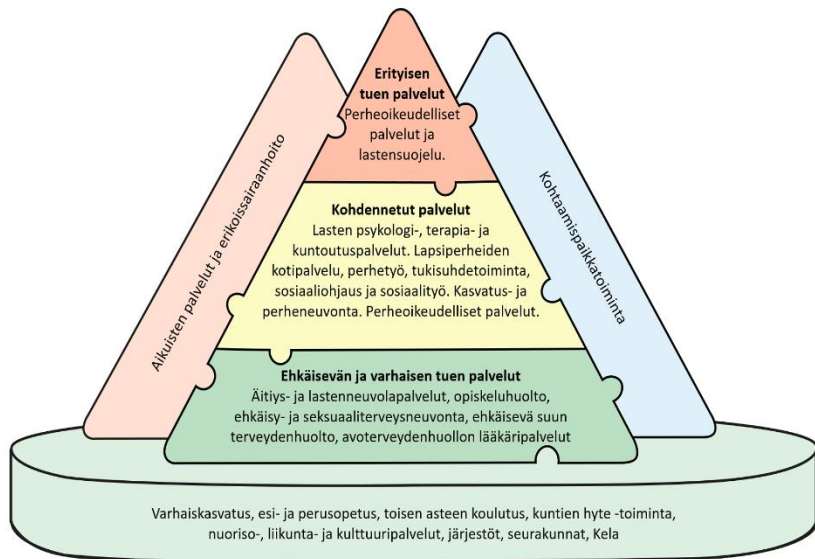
Erityisen tuen palvelut
Perheoikeudelliset palvelut ja lastensuojelu.

Kohdennetut palvelut
Lasten psykologi-, terapia- ja kuntoutuspalvelut. Lapsiperheiden kotipalvelu, perhetyö, tukisuhdetoiminta, sosiaaliohjaus ja sosiaalityö. Kasvatus- ja perheneuvonta. Perheoikeudelliset palvelut.

Ehkäisevän ja varhaisen tuen palvelut
Äitiys- ja lastenneuvolapalvelut, opiskeluhuolto, ehkäisy- ja seksuaaliterveysneuvonta, ehkäisevä suun terveydenhuolto, avoterveydenhuollon lääkäripalvelut

Aikuisten palvelut ja erikoissairaanhoito

Kohtaamispaikkatoiminta

Varhaiskasvatus, esi- ja perusopetus, toisen asteen koulutus, kuntien hyte -toiminta, nuoriso-, liikunta- ja kulttuuripalvelut, järjestöt, seurakunnat, Kela